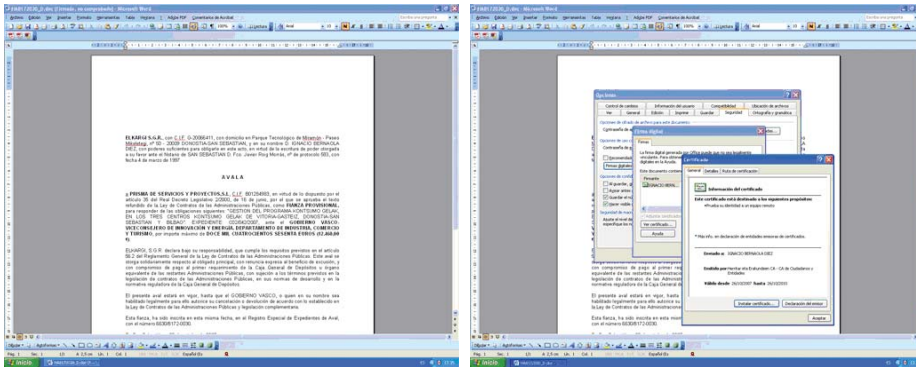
ELKARGI S.G.R., con C.I.F. G-20066411, con domicilio en Parque Tecnológico de Miramón - Paseo Mikeletegi, nº 50 - 20009 DONOSTIA-SAN SEBASTIAN, y en su nombre D. IGNACIO BERNAOLA DIEZ, con poderes suficientes para obligarle en este acto, en virtud de la escritura de poder otorgada a su favor ante el Notario de SAN SEBASTIAN D. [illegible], con fecha 4 de marzo de 1997

A V A L A

a PRISMA DE SERVICIOS Y PROYECTOS,S.L. C.I.F. B01284883, en virtud de lo dispuesto por el artículo 35 del Real Decreto Legislativo 2/2000, de 16 de junio, por el que se aprueba el texto refundido de la Ley de Contratos de las Administraciones Públicas, como FIANZA PROVISIONAL, para responder de las obligaciones siguientes "GESTION DEL PROGRAMA KONTSUMO GELAN, EN LOS TRES CENTROS KONTSUMO GELAK DE VITORIA-GASTEIZ, DONOSTIA-SAN SEBASTIAN Y BILBAO". EXPEDIENTE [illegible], ante el GOBIERNO VASCO-VICECONSEJERO DE INNOVACIÓN Y ENERGÍA DEPARTAMENTO DE INDUSTRIA, COMERCIO Y TURISMO, por importe máximo de DOCE MIL CUATROCIENTOS SESENTA EUROS (12.460,00 €).

ELKARGI, S.G.R. declara bajo su responsabilidad, que cumple los requisitos previstos en el artículo 56.2 del Reglamento General de la Ley de Contratos de las Administraciones Públicas. Este aval se otorga solidariamente respecto al obligado principal, con renuncia expresa al beneficio de excusión, y con compromiso de pago al primer requerimiento de la Caja General de Depósitos u órgano equivalente de las restantes Administraciones Públicas, con sujeción a los términos previstos en la legislación de contratos de las Administraciones Públicas, en sus normas de desarrollo y en la normativa reguladora de la Caja General de Depósitos.

El presente aval estará en vigor, hasta que el GOBIERNO VASCO, o quien en su nombre sea habilitado legalmente para ello autorice su cancelación o devolución de acuerdo con lo establecido en la Ley de Contratos de las Administraciones Públicas y legislación complementaria.

Esta fianza, ha sido inscrita en esta misma fecha, en el Registro Especial de Expedientes de Aval, con el número 6030/6172-0036

Opciones
Seguridad
Firma digital
Certificado
General Detalles Ruta de certificación
Información del certificado
Este certificado está destinado a los siguientes propósitos:
•Prueba su identidad a un equipo remoto
Emitido a: IGNACIO BERNAOLA DIEZ
Emitido por: Herritar eta Erakundeen CA - CA de Ciudadanos y Entidades
Válido desde 26/10/2007 hasta 26/10/2010
Instalar certificado... Declaración del emisor
Aceptar
Ver certificado...
Ayuda
Pág. 1 Sec. 1 1/1 A 2,5 cm Lín. 1 Col. 1 Español (Es
Inicio